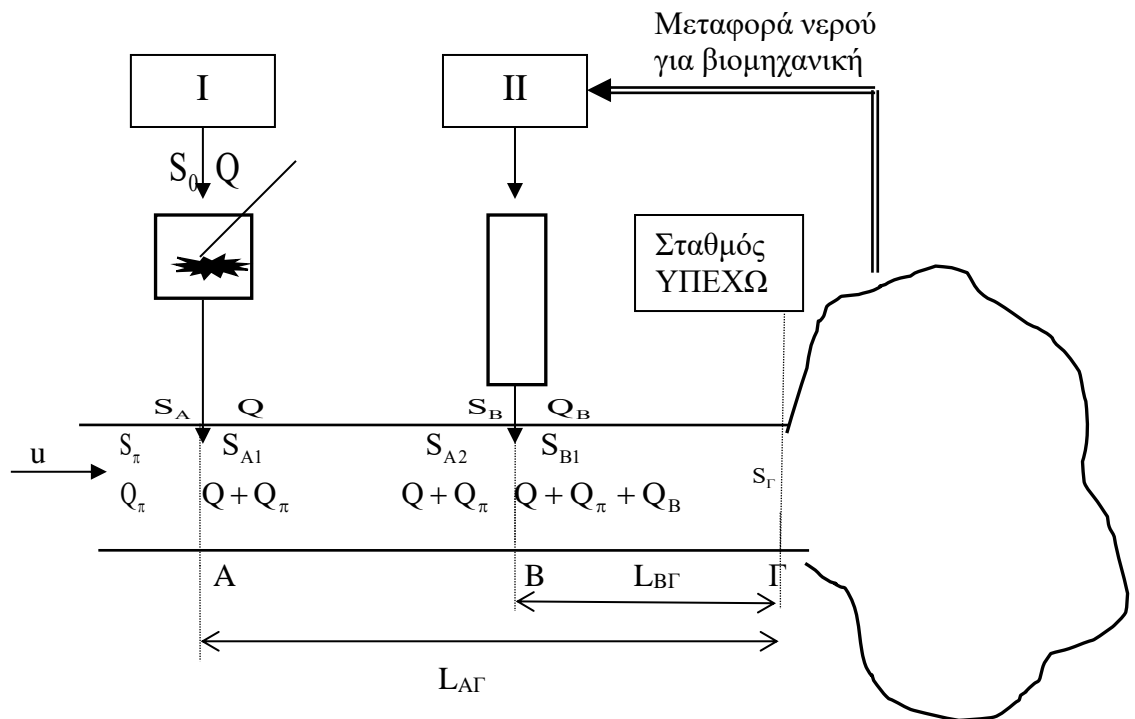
Μεταφορά νερού για βιομηχανική

I

II

$S_0$ Q

Σταθμός ΥΠΕΧΩ

$S_A$ Q

$S_B$ $Q_B$

u

$S_\pi$

$Q_\pi$

$S_{A1}$

$Q + Q_\pi$

$S_{A2}$

$Q + Q_\pi$

$S_{B1}$

$Q + Q_\pi + Q_B$

$S_\Gamma$

A

B

$L_{B\Gamma}$

Γ

$L_{A\Gamma}$